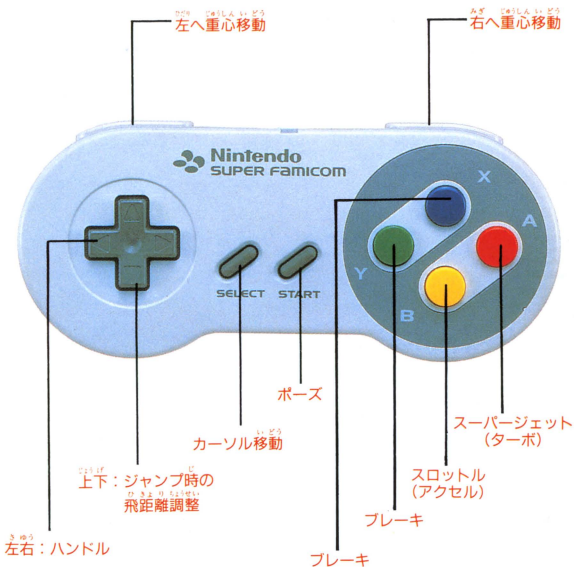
ひだり じゅうしん いどう
左へ重心移動

みぎ じゅうしん いどう
右へ重心移動

Nintendo
SUPER FAMICOM

X
A
Y
B

SELECT START

ポーズ

いどう
カーソル移動

じょうげ じ
上下：ジャンプ時の
ひきょり ちょうせい
飛距離調整

さゆう
左右：ハンドル

スーパージェット
（ターボ）

スロットル
（アクセル）

ブレーキ

ブレーキ